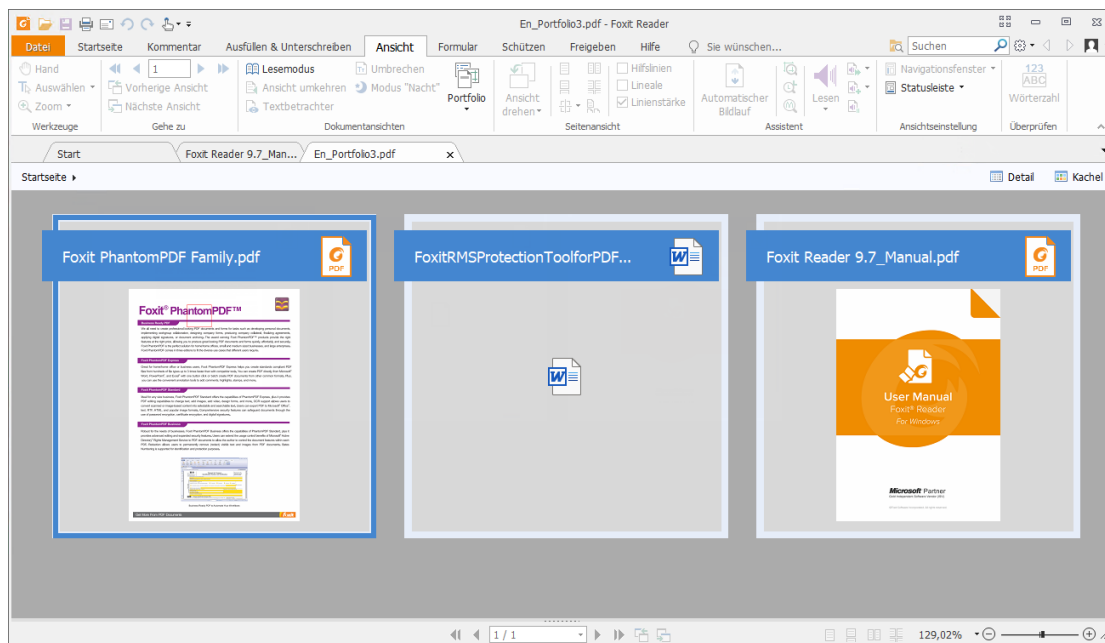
En_Portfolio3.pdf - Foxit Reader

Datei Startseite Kommentar Ausfüllen & Unterschreiben Ansicht Formular Schützen Freigeben Hilfe Sie wünschen... Suchen

Hand
Auswählen
Zoom
Werkzeuge

1
Vorherige Ansicht
Nächste Ansicht
Gehe zu

Lesemodus
Ansicht umkehren
Textbetrachter
Umbrechen
Modus "Nacht"
Portfolio
Dokumentansichten

Ansicht drehen
Hilfslinien
Lineale
Linienstärke
Seitenansicht

Automatischer Bildlauf
Lesen
Assistent

Navigationsfenster
Statusleiste
Ansichtseinstellung

Wörterzahl
Überprüfen

Start
Foxit Reader 9.7_Man...
En_Portfolio3.pdf

Startseite
Detail
Kachel

Foxit PhantomPDF Family.pdf
PDF
Foxit® PhantomPDF™

FoxitRMSProtectionToolforPDF...

Foxit Reader 9.7_Manual.pdf
PDF
User Manual
Foxit® Reader
For Windows
Microsoft Partner

1 / 1
129,02%